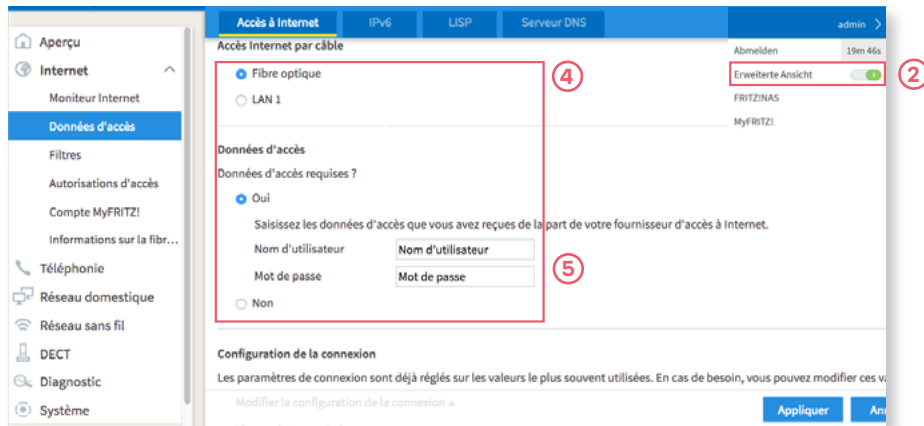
Aperçu
Internet
Moniteur Internet
Données d'accès
Filtres
Autorisations d'accès
Compte MyFRITZ!
Informations sur la fibr...
Téléphonie
Réseau domestique
Réseau sans fil
DECT
Diagnostic
Système

Accès à Internet
IPv6
LISP
Serveur DNS

admin
Abmelden 19m 46s
Erweiterte Ansicht
FRITZ!NAS
MyFRITZ!

2

Accès Internet par câble
Fibre optique
LAN 1

4

Données d'accès
Données d'accès requises ?
Oui
Saisissez les données d'accès que vous avez reçues de la part de votre fournisseur d'accès à Internet.
Nom d'utilisateur | Nom d'utilisateur
Mot de passe | Mot de passe
Non

5

Configuration de la connexion
Les paramètres de connexion sont déjà réglés sur les valeurs le plus souvent utilisées. En cas de besoin, vous pouvez modifier ces va
Modifier la configuration de la connexion
Appliquer
An